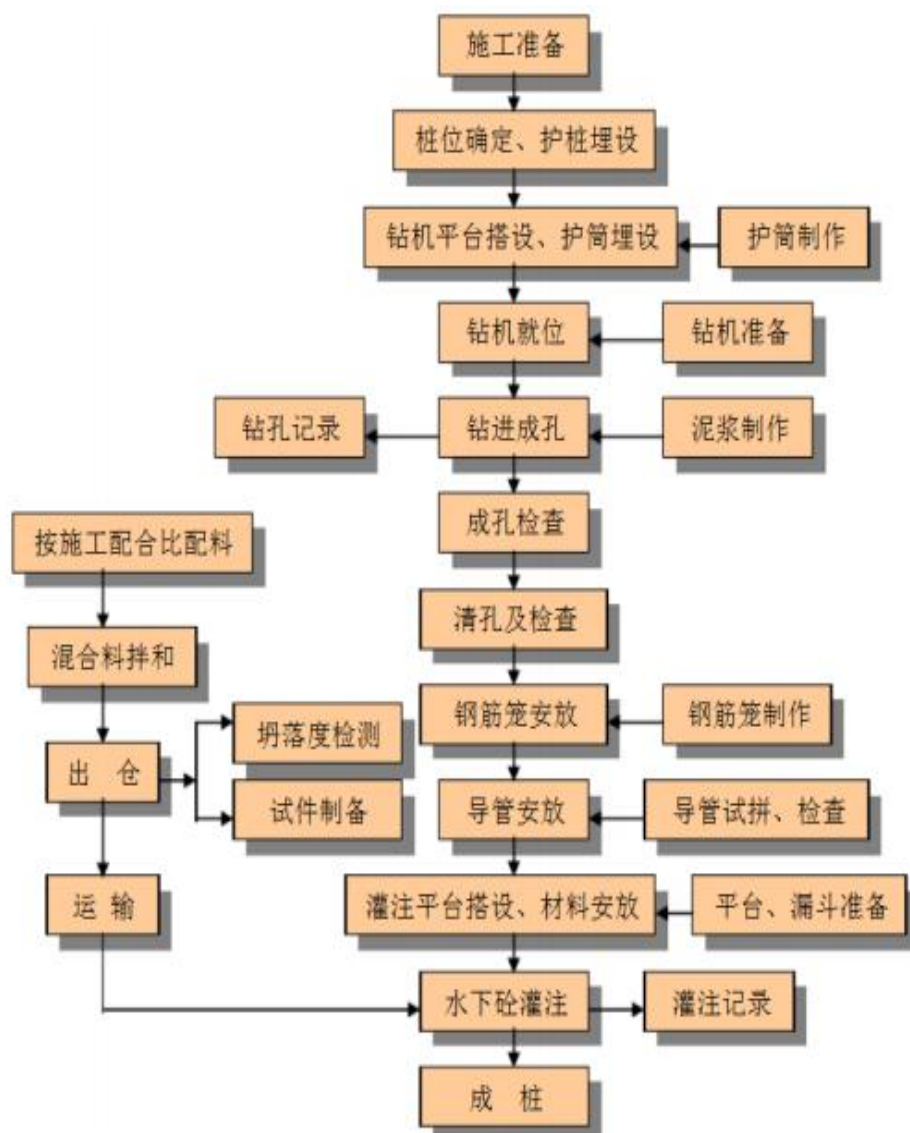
施工准备

桩位确定、护桩埋设

钻机平台搭设、护筒埋设

护筒制作

钻机就位

钻机准备

钻孔记录

钻进成孔

泥浆制作

成孔检查

按施工配合比配料

清孔及检查

混合料拌和

钢筋笼安放

钢筋笼制作

坍落度检测

出 仓

试件制备

导管安放

导管试拼、检查

运 输

灌注平台搭设、材料安放

平台、漏斗准备

水下砼灌注

灌注记录

成 桩